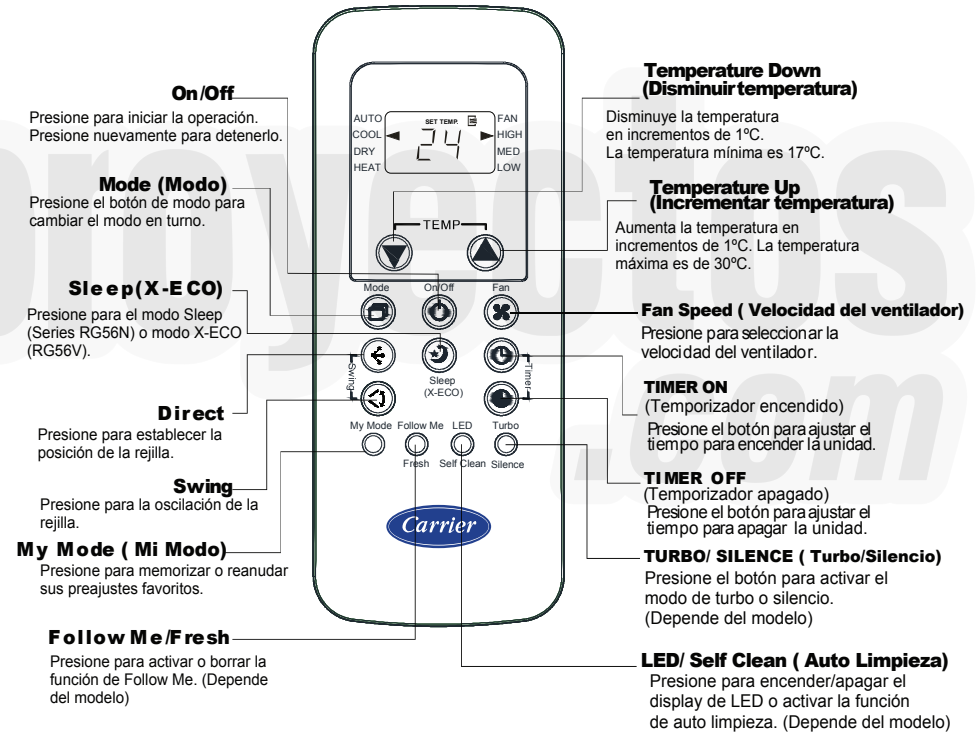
On/Off
Presione para iniciar la operación. Presione nuevamente para detenerlo.

Mode (Modo)
Presione el botón de modo para cambiar el modo en turno.

Sleep(X-ECO)
Presione para el modo Sleep (Series RG56N) o modo X-ECO (RG56V).

Direct
Presione para establecer la posición de la rejilla.

Swing
Presione para la oscilación de la rejilla.

My Mode ( Mi Modo)
Presione para memorizar o reanudar sus preajustes favoritos.

Follow Me/Fresh
Presione para activar o borrar la función de Follow Me. (Depende del modelo)

AUTO
COOL
DRY
HEAT
SET TEMP.
24
FAN
HIGH
MED
LOW
TEMP
Mode
On/Off
Fan
Swing
Sleep (X-ECO)
Timer
My Mode
Follow Me
LED
Turbo
Fresh
Self Clean
Silence
Carrier

Temperature Down (Disminuir temperatura)
Disminuye la temperatura en incrementos de 1ºC. La temperatura mínima es 17ºC.

Temperature Up (Incrementar temperatura)
Aumenta la temperatura en incrementos de 1ºC. La temperatura máxima es de 30ºC.

Fan Speed ( Velocidad del ventilador)
Presione para seleccionar la velocidad del ventilador.

TIMER ON
(Temporizador encendido)
Presione el botón para ajustar el tiempo para encender la unidad.

TIMER OFF
(Temporizador apagado)
Presione el botón para ajustar el tiempo para apagar la unidad.

TURBO/ SILENCE ( Turbo/Silencio)
Presione el botón para activar el modo de turbo o silencio. (Depende del modelo)

LED/ Self Clean ( Auto Limpieza)
Presione para encender/apagar el display de LED o activar la función de auto limpieza. (Depende del modelo)